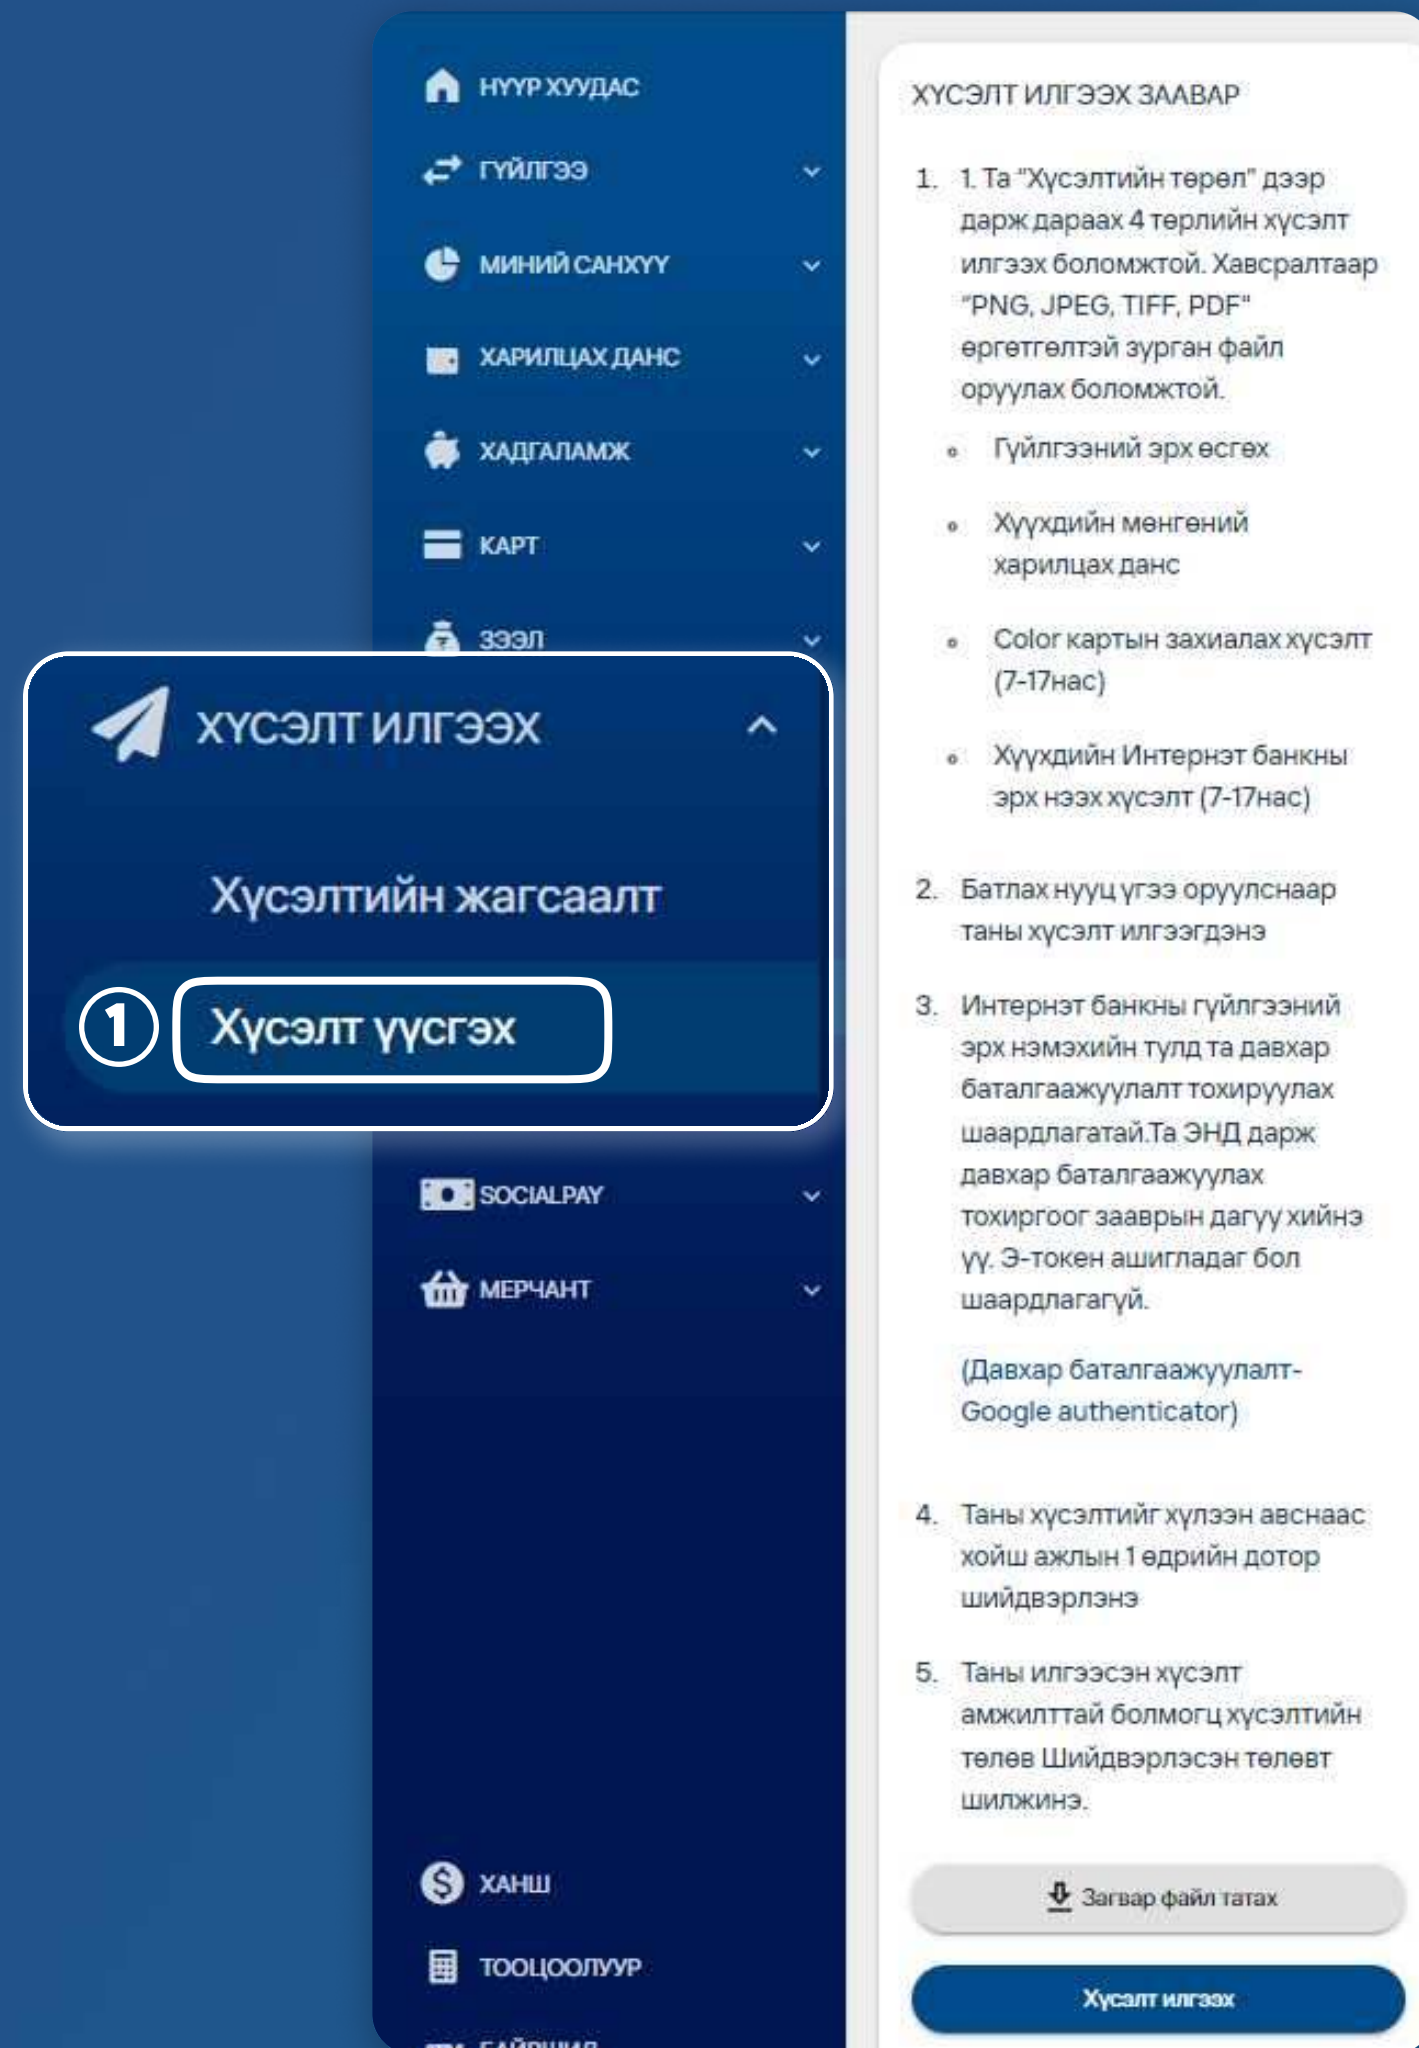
НҮҮР ХУУДАС

ГҮЙЛГЭЭ

МИНИЙ САНХҮҮ

ХАРИЛЦАХ ДАНС

ХАДГАЛАМЖ

КАРТ

ЗЭЭЛ

ХҮСЭЛТ ИЛГЭЭХ

Хүсэлтийн жагсаалт

1

Хүсэлт үүсгэх

SOCIALPAY

МЕРЧАНТ

ХАНШ

ТООЦООЛУУР

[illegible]

ХҮСЭЛТ ИЛГЭЭХ ЗААВАР

1. 1. Та "Хүсэлтийн төрөл" дээр дарж дараах 4 төрлийн хүсэлт илгээх боломжтой. Хавсралтаар "PNG, JPEG, TIFF, PDF" өргөтгөлтэй зурган файл оруулах боломжтой.

- Гүйлгээний эрх өсгөх
- Хүүхдийн мөнгөний харилцах данс
- Color картын захиалах хүсэлт (7-17нас)
- Хүүхдийн Интернэт банкны эрх нээх хүсэлт (7-17нас)

2. Батлах нууц үгээ оруулснаар таны хүсэлт илгээгдэнэ

3. Интернэт банкны гүйлгээний эрх нэмэхийн тулд та давхар баталгаажуулалт тохируулах шаардлагатай.Та ЭНД дарж давхар баталгаажуулах тохиргоог зааврын дагуу хийнэ үү. Э-токен ашигладаг бол шаардлагагүй.

(Давхар баталгаажуулалт-Google authenticator)

4. Таны хүсэлтийг хүлээн авснаас хойш ажлын 1 өдрийн дотор шийдвэрлэнэ

5. Таны илгээсэн хүсэлт амжилттай болмогц хүсэлтийн төлөв Шийдвэрлэсэн төлөвт шилжинэ.

Загвар файл татах

Хүсэлт илгээх